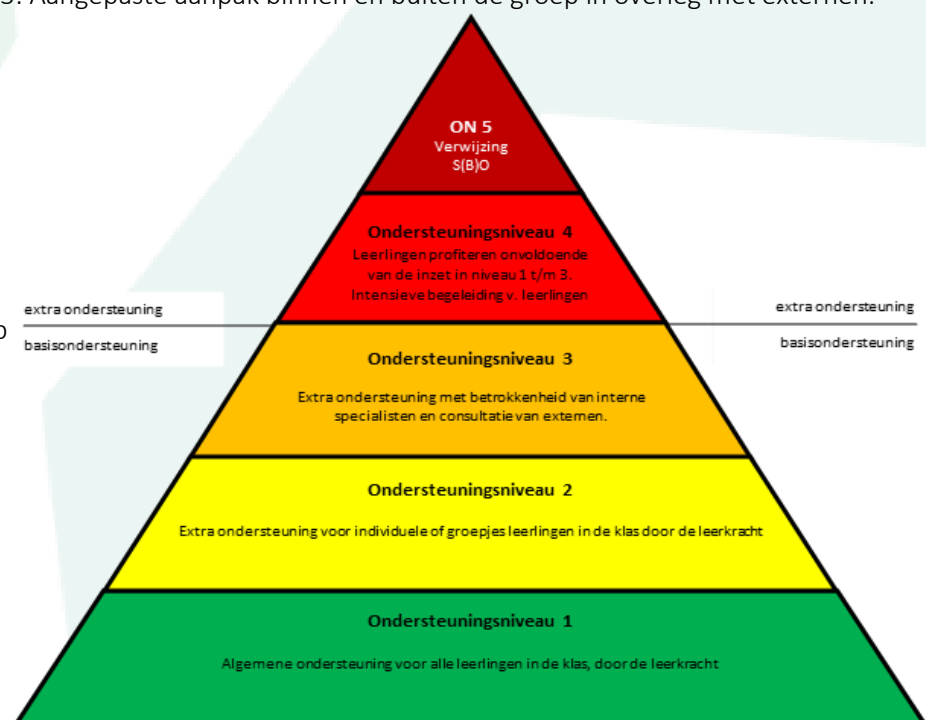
3. Aangepaste aanpak binnen en buiten de groep in overleg met externen.

ON 5
Verwijzing
S(B)O

Ondersteuningsniveau 4
Leerlingen profiteren onvoldoende van de inzet in niveau 1 t/m 3. Intensieve begeleiding v. leerlingen

extra ondersteuning
basisondersteuning

extra ondersteuning
basisondersteuning

Ondersteuningsniveau 3
Extra ondersteuning met betrokkenheid van interne specialisten en consultatie van externen.

Ondersteuningsniveau 2
Extra ondersteuning voor individuele of groepjes leerlingen in de klas door de leerkracht

Ondersteuningsniveau 1
Algemene ondersteuning voor alle leerlingen in de klas, door de leerkracht